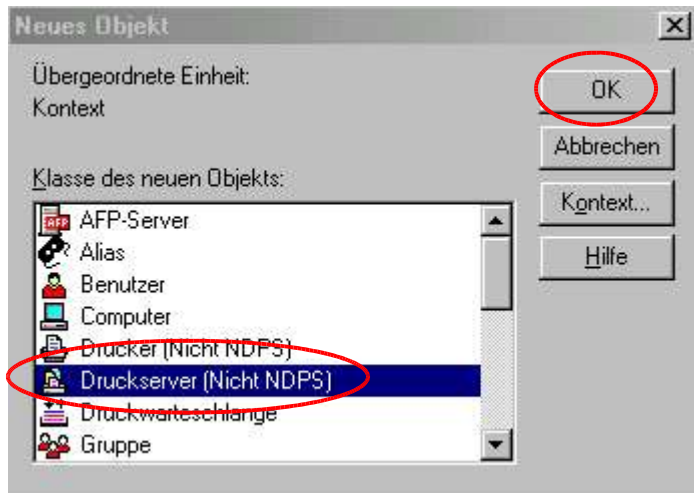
Neues Objekt

Übergeordnete Einheit:
Kontext

Klasse des neuen Objekts:

AFP-Server
Alias
Benutzer
Computer
Drucker (Nicht NDPS)
Druckserver (Nicht NDPS)
Druckwarteschlange
Gruppe

OK
Abbrechen
Kontext...
Hilfe